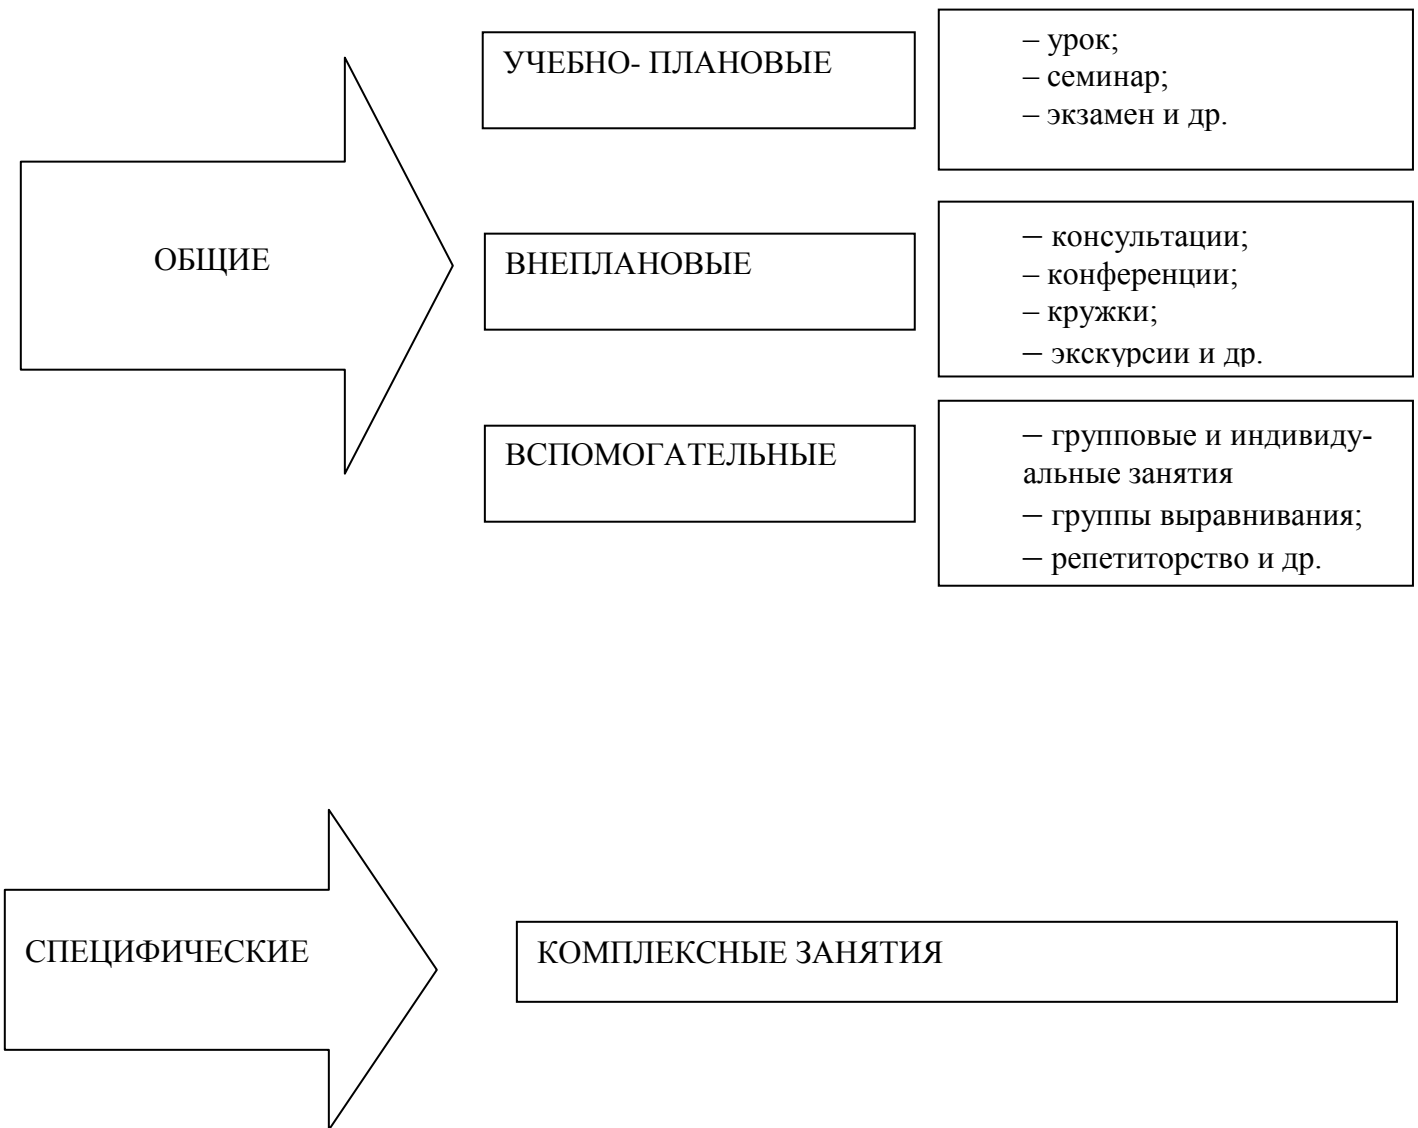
ОБЩИЕ

УЧЕБНО- ПЛАНОВЫЕ

– урок;
– семинар;
– экзамен и др.

ВНЕПЛАНОВЫЕ

– консультации;
– конференции;
– кружки;
– экскурсии и др.

ВСПОМОГАТЕЛЬНЫЕ

– групповые и индивидуальные занятия
– группы выравнивания;
– репетиторство и др.

СПЕЦИФИЧЕСКИЕ

КОМПЛЕКСНЫЕ ЗАНЯТИЯ